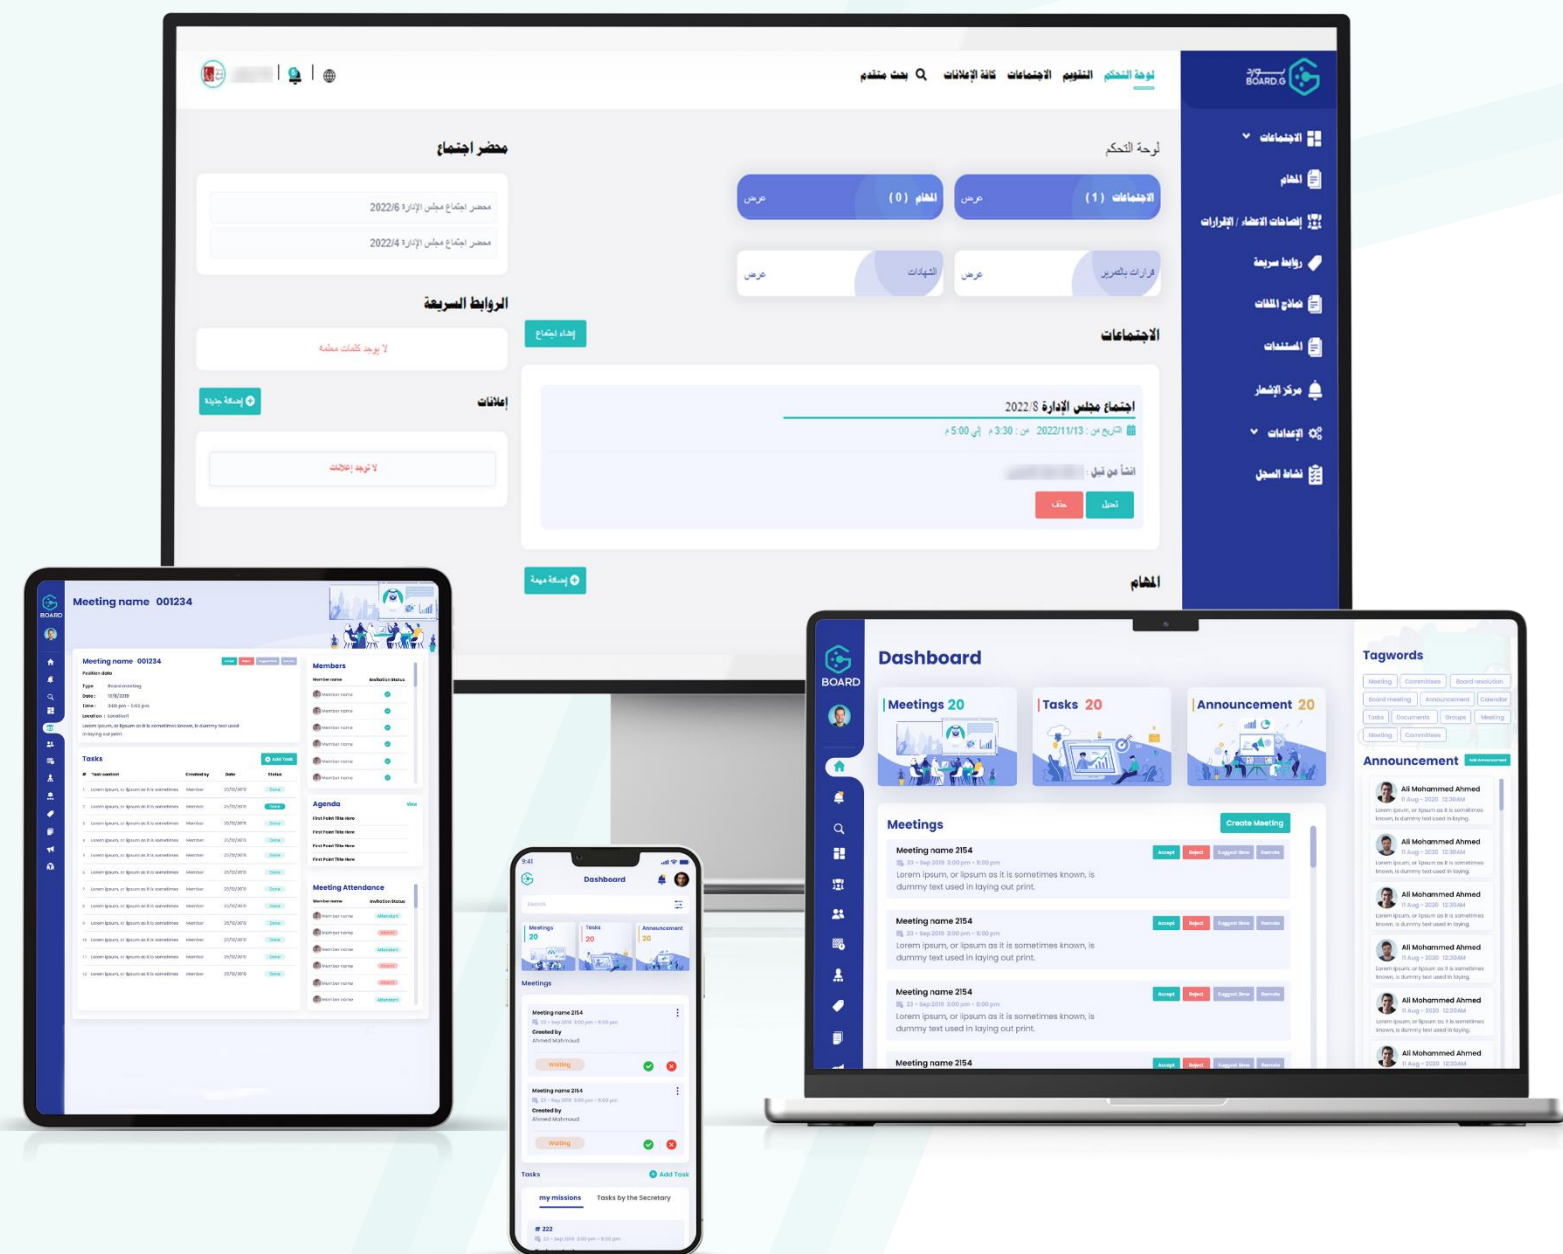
BOARD.G

لوحة التحكم التقويم الاجتماعات كافة الإعلانات بحث متقدم

الاجتماعات
المهام
إنصاحات الاعضاء / الإقرارات
روابط سريعة
نماذج الملفات
المستندات
مركز الإشعار
الإعدادات
نشاط السجل

لوحة التحكم

الاجتماعات (1) عرض
المهام (0) عرض
قرارات بالتمرير عرض
الشهادات عرض

الاجتماعات
إنشاء اجتماع

اجتماع مجلس الإدارة 2022/8
التاريخ من : 2022/11/13 من : 3:30 م إلى 5:00 م
أنشأ من قبل :
تعديل حذف

المهام
إضافة مهمة

محضر اجتماع
محضر اجتماع مجلس الإدارة 2022/6
محضر اجتماع مجلس الإدارة 2022/4

الروابط السريعة
لا يوجد كلمات مخلة

إعلانات
إضافة جديدة
لا توجد إعلانات

Meeting name 001234

Dashboard
Meetings 20
Tasks 20
Announcement 20

Meetings
Create Meeting
Meeting name 2154
Lorem ipsum, or lipsum as it is sometimes known, is dummy text used in laying out print.
Meeting name 2154
Lorem ipsum, or lipsum as it is sometimes known, is dummy text used in laying out print.
Meeting name 2154
Lorem ipsum, or lipsum as it is sometimes known, is dummy text used in laying out print.
Meeting name 2154

Tagwords
Announcement
Ali Mohammed Ahmed
Ali Mohammed Ahmed
Ali Mohammed Ahmed
Ali Mohammed Ahmed
Ali Mohammed Ahmed
Ali Mohammed Ahmed

Dashboard
Meetings
Meeting name 2154
Created by
Ahmed Mahmoud
Meeting name 2154
Created by
Ahmed Mahmoud
Tasks
Add Task
my missions
Tasks by the Secretary